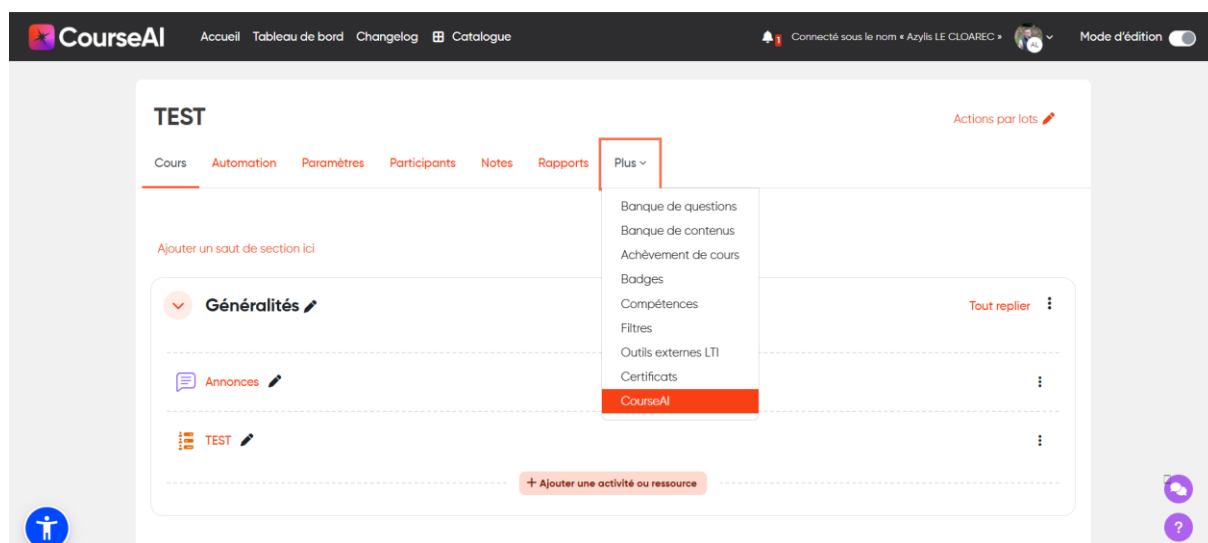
CourseAI Accueil Tableau de bord Changelog Catalogue

1 Connecté sous le nom « Azylis LE CLOAREC » AL Mode d'édition

TEST

Actions par lots

Cours Automation Paramètres Participants Notes Rapports Plus

Banque de questions
Banque de contenus
Achèvement de cours
Badges
Compétences
Filtres
Outils externes LTI
Certificats
CourseAI

Ajouter un saut de section ici

Généralités

Tout replier

Annonces

TEST

+ Ajouter une activité ou ressource

?